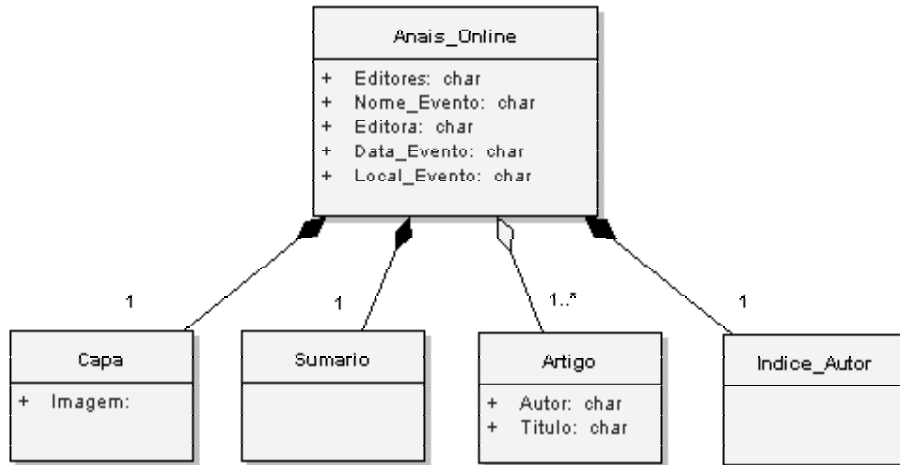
Anais_Online

+ Editores: char
+ Nome_Evento: char
+ Editora: char
+ Data_Evento: char
+ Local_Evento: char

1

1

1..*

1

Capa

+ Imagem:

Sumario

Artigo

+ Autor: char
+ Titulo: char

Indice_Autor